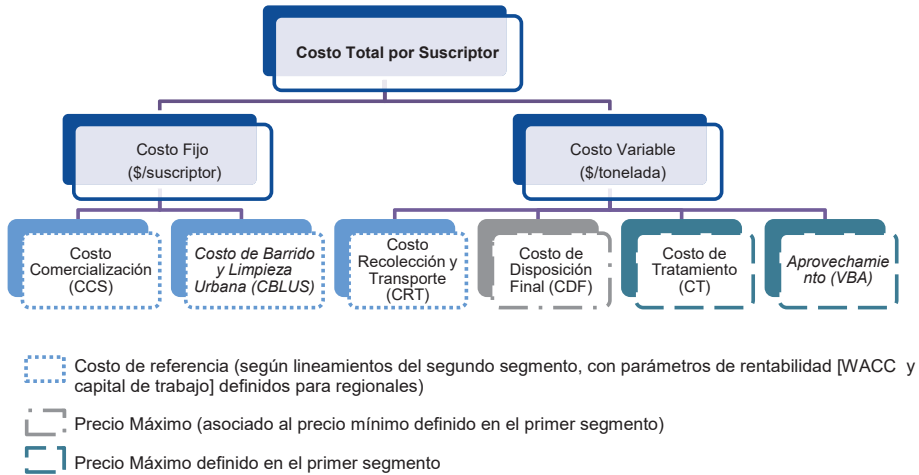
Costo Total por Suscriptor

Costo Fijo
($/suscriptor)

Costo Variable
($/tonelada)

Costo Comercialización (CCS)

Costo de Barrido y Limpieza Urbana (CBLUS)

Costo Recolección y Transporte (CRT)

Costo de Disposición Final (CDF)

Costo de Tratamiento (CT)

Aprovechamiento (VBA)

Costo de referencia (según lineamientos del segundo segmento, con parámetros de rentabilidad [WACC y capital de trabajo] definidos para regionales)

Precio Máximo (asociado al precio mínimo definido en el primer segmento)

Precio Máximo definido en el primer segmento